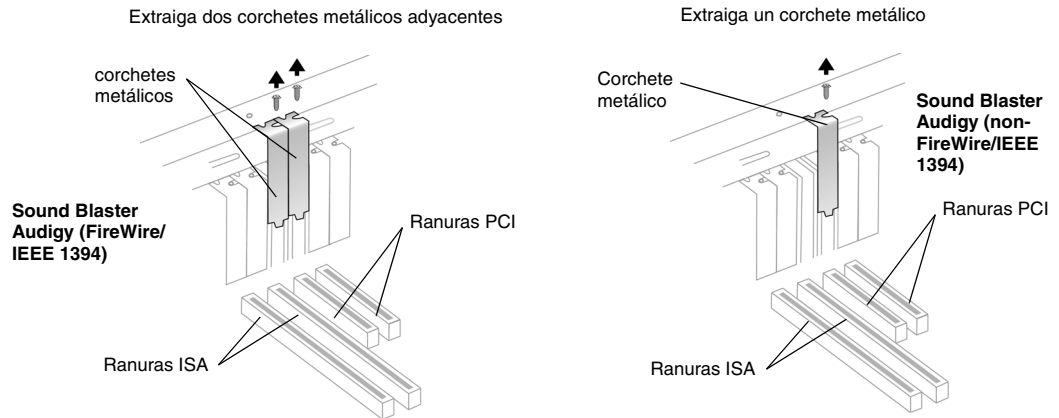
Extraiga dos corchetes metálicos adyacentes

corchetes metálicos

Sound Blaster Audigy (FireWire/ IEEE 1394)

Ranuras PCI

Ranuras ISA

Extraiga un corchete metálico

Corchete metálico

Sound Blaster Audigy (non-FireWire/IEEE 1394)

Ranuras PCI

Ranuras ISA